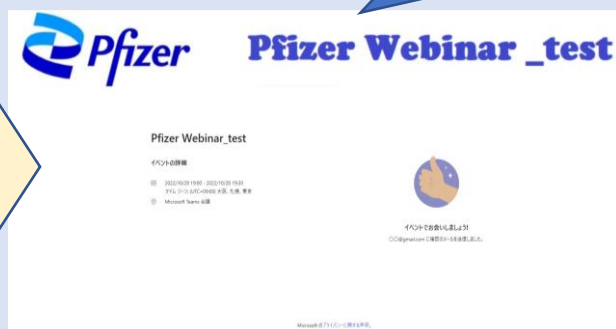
Pfizer

Pfizer Webinar _test

Pfizer Webinar_test

イベントの詳細

2022/10/20 19:00 - 2022/10/20 19:59
タイム ゾーン (UTC+09:00) 大阪、札幌、東京

Microsoft Teams 会議

イベントでお会いしましょう!
〇〇@gmail.com に確認メールを送信しました。

Microsoft のプライバシーに関する声明。